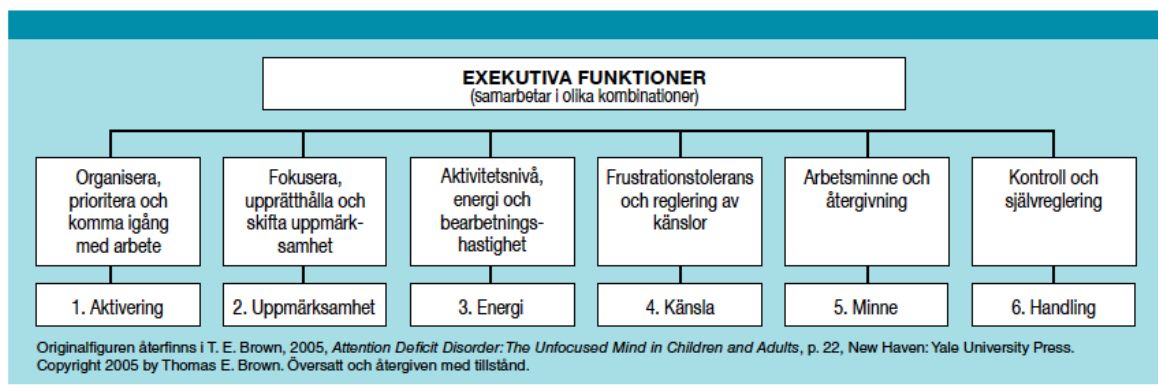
EXEKUTIVA FUNKTIONER
(samarbetar i olika kombinationer)

Organisera, prioritera och komma igång med arbete

1. Aktivering

Fokusera, upprätthålla och skifta uppmärksamhet

2. Uppmärksamhet

Aktivitetsnivå, energi och bearbetningshastighet

3. Energi

Frustrationstolerans och reglering av känslor

4. Känsla

Arbetsminne och återgivning

5. Minne

Kontroll och självreglering

6. Handling

Originalfiguren återfinns i T. E. Brown, 2005, *Attention Deficit Disorder: The Unfocused Mind in Children and Adults*, p. 22, New Haven: Yale University Press. Copyright 2005 by Thomas E. Brown. Översatt och återgiven med tillstånd.